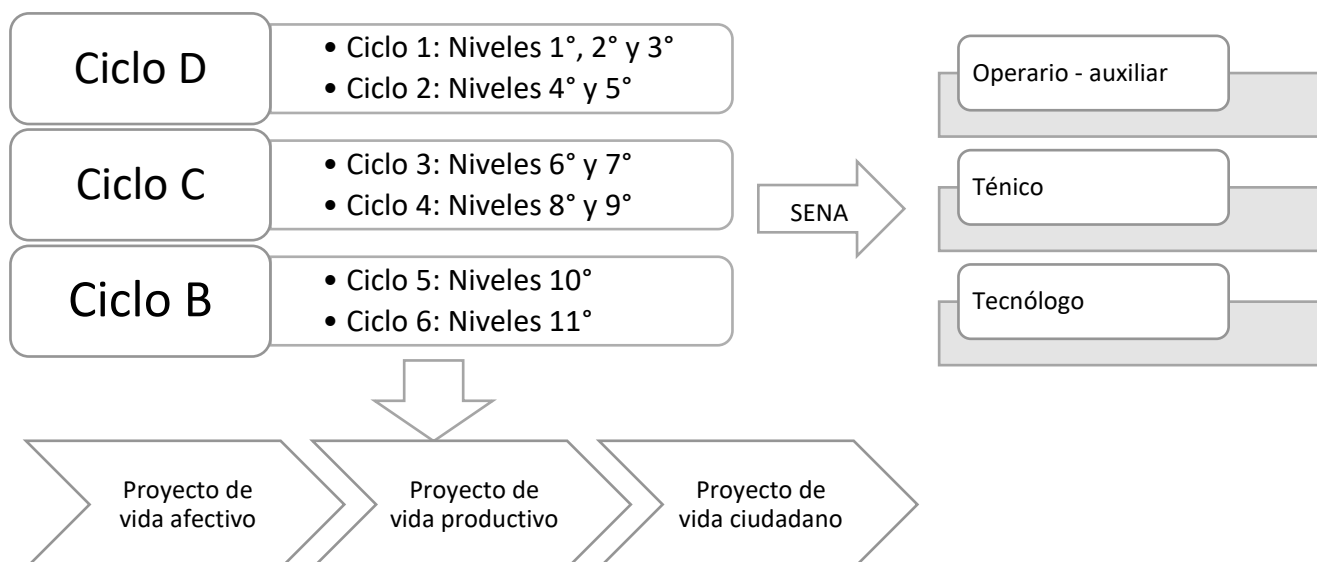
Ciclo D
• Ciclo 1: Niveles 1°, 2° y 3°
• Ciclo 2: Niveles 4° y 5°

Ciclo C
• Ciclo 3: Niveles 6° y 7°
• Ciclo 4: Niveles 8° y 9°

Ciclo B
• Ciclo 5: Niveles 10°
• Ciclo 6: Niveles 11°

SENA

Operario - auxiliar

Ténico

Tecnólogo

Proyecto de vida afectivo

Proyecto de vida productivo

Proyecto de vida ciudadano